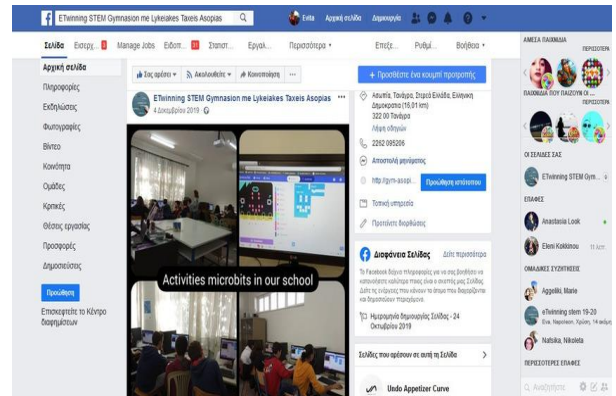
ETwinning STEM Gymnasion me Lykeiakes Taxeis Asopias

Evita Αρχική σελίδα Δημιουργία

Σελίδα Εισερχ... 3 Manage Jobs Ειδοπ... 11 Στατιστ... Εργαλ... Περισσότερα ▾ Επεξε... Ρυθμ... Βοήθεια ▾

Αρχική σελίδα
Πληροφορίες
Εκδηλώσεις
Φωτογραφίες
Βίντεο
Κοινότητα
Ομάδες
Κριτικές
Θέσεις εργασίας
Προσφορές
Δημοσιεύσεις

Προώθηση

Επισκεφτείτε το Κέντρο διαφημίσεων

Σας αρέσει ▾ Ακολουθείτε ▾ Κοινοποίηση ...

ETwinning STEM Gymnasion me Lykeiakes Taxeis Asopias
4 Δεκεμβρίου 2019

Activities microbits in our school

+ Προσθέστε ένα κουμπί προτροπής

Ασωπία, Τανάγρα, Στερεά Ελλάδα, Ελληνική Δημοκρατία (16,01 km)
322 00 Τανάγρα
Λήψη οδηγιών

2262 095206

Αποστολή μηνύματος

http://gym-asopi... Προώθηση ιστότοπου

Τοπική υπηρεσία

Προτείνετε διορθώσεις

Διαφάνεια Σελίδας Δείτε περισσότερα

Το Facebook δείχνει πληροφορίες για να σας βοηθήσει να κατανοήσετε καλύτερα τον σκοπό μιας Σελίδας. Δείτε τις ενέργειες που κάνουν τα άτομα που διαχειρίζονται και δημοσιεύουν περιεχόμενο.

Ημερομηνία δημιουργίας Σελίδας - 24 Οκτωβρίου 2019

Σελίδες που αρέσουν σε αυτή τη Σελίδα

Undo Appetizer Curve

ΑΜΕΣΑ ΠΑΙΧΝΙΔΙΑ
ΠΕΡΙΣΣΟΤΕΡΑ

ΠΑΙΧΝΙΔΙΑ ΠΟΥ ΠΑΙΖΟΥΝ ΟΙ ...
ΠΕΡΙΣΣΟΤΕΡΑ

ΟΙ ΣΕΛΙΔΕΣ ΣΑΣ
ETwinning STEM Gym...

ΕΠΑΦΕΣ
Anastasia Look
Eleni Kokkinou 11 λεπ.

ΟΜΑΔΙΚΕΣ ΣΥΖΗΤΗΣΕΙΣ
Aggeliki, Marie
eTwinning stem 19-20
Eva, Napoleon, Χρύσα, 14 ακόμη
Nafsika, Nikoleta

ΠΕΡΙΣΣΟΤΕΡΕΣ ΕΠΑΦΕΣ

Αναζήτηση